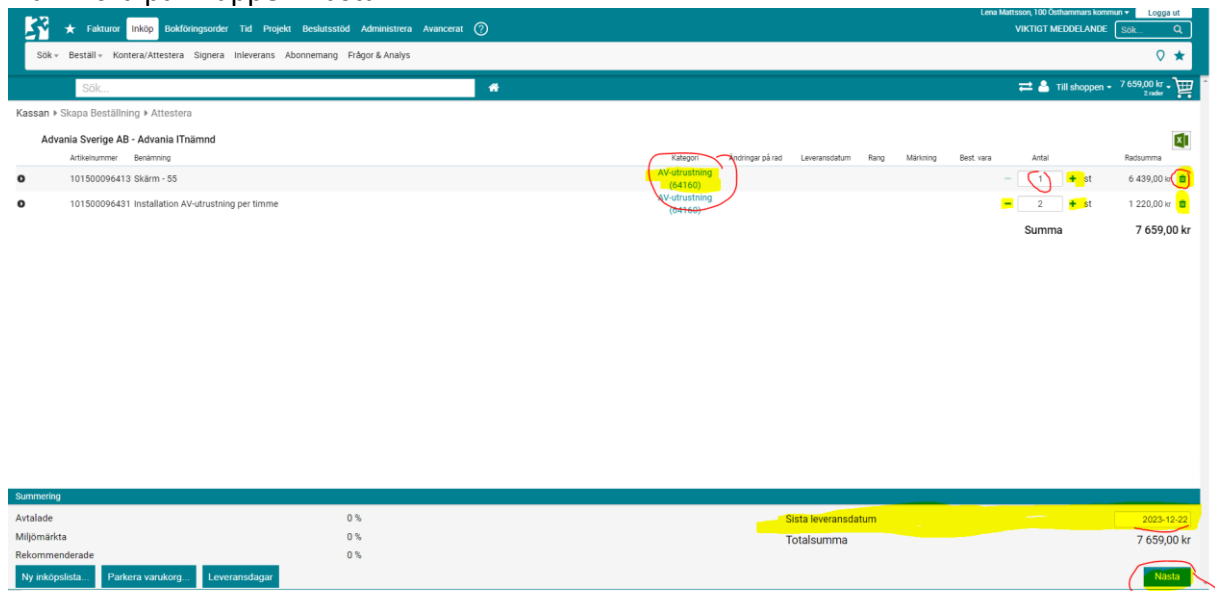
Lena Mattsson, 100 Östhammars kommun ▾ Logga ut

Fakturor Inköp Bokföringsorder Tid Projekt Beslutsstöd Administrera Avancerat ?

VIKTIGT MEDDELANDE Sök...

Sök ▾ Beställ ▾ Kontera/Attestera Signera Inleverans Abonnemang Frågor & Analys

Sök...

Till shoppen ▾ 7 659,00 kr ▾ 2 rader

Kassan ▸ Skapa Beställning ▸ Attestera

Advania Sverige AB - Advania ITnämnd

| Artikelnummer | Benämning | Kategori | Ändringar på rad | Leveransdatum | Rang | Märkning | Best. vara | Antal | Radsumma |
|---|---|---|---|---|---|---|---|---|---|
| 101500096413 | Skärm - 55 | AV-utrustning (64160) | | | | | | 1 st | 6 439,00 kr |
| 101500096431 | Installation AV-utrustning per timme | AV-utrustning (64160) | | | | | | 2 st | 1 220,00 kr |

Summa 7 659,00 kr

Summering

| | |
|---|---|
| Avtalade | 0 % |
| Miljömärkta | 0 % |
| Rekommenderade | 0 % |

Sista leveransdatum 2023-12-22

Totalsumma 7 659,00 kr

Ny inköpslista... Parkera varukorg... Leveransdagar

Nästa